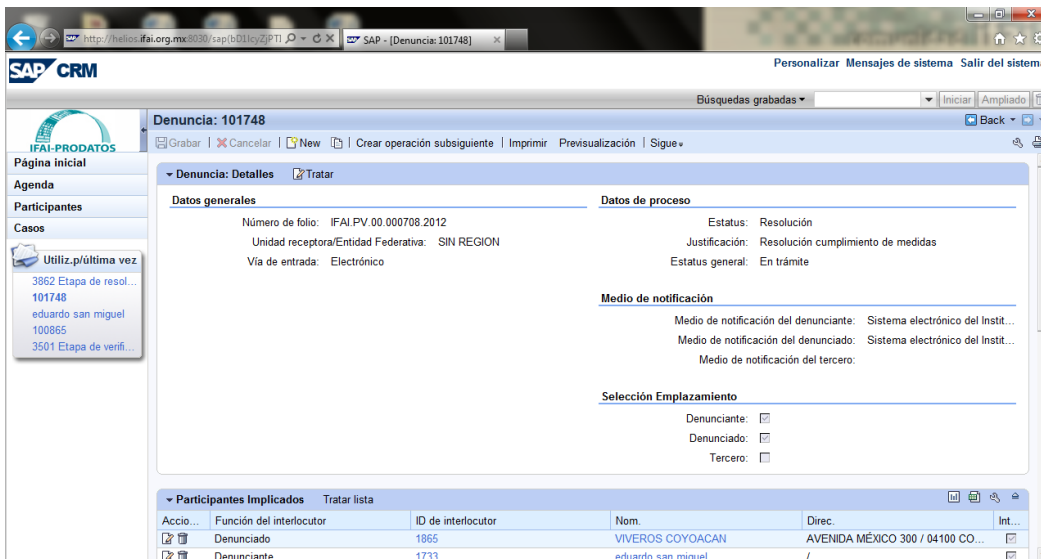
http://helios.ifai.org.mx:8030/sap(bD1lcyZjPTI
SAP - [Denuncia: 101748]

SAP CRM

Personalizar Mensajes de sistema Salir del sistema

Búsquedas grabadas ▾ Iniciar Ampliado

IFAI-PRODATOS

Página inicial
Agenda
Participantes
Casos

Utiliz.p/última vez
3862 Etapa de resol...
101748
eduardo san miguel
100865
3501 Etapa de verifi...

Denuncia: 101748

Back ▾

Grabar | Cancelar | New | | Crear operación subsiguiente | Imprimir Previsualización | Sigue

▾ Denuncia: Detalles Tratar

Datos generales

Número de folio: IFAI.PV.00.000708.2012
Unidad receptora/Entidad Federativa: SIN REGION
Vía de entrada: Electrónico

Datos de proceso

Estatus: Resolución
Justificación: Resolución cumplimiento de medidas
Estatus general: En trámite

Medio de notificación

Medio de notificación del denunciante: Sistema electrónico del Instit...
Medio de notificación del denunciado: Sistema electrónico del Instit...
Medio de notificación del tercero:

Selección Emplazamiento

Denunciante:
Denunciado:
Tercero:

▾ Participantes Implicados Tratar lista

| Accio... | Función del interlocutor | ID de interlocutor | Nom. | Direc. | Int... |
|---|---|---|---|---|---|
| | Denunciado | 1865 | VIVEROS COYOACAN | AVENIDA MÉXICO 300 / 04100 CO... | |
| | Denunciante | 1733 | eduardo san miguel | / | |